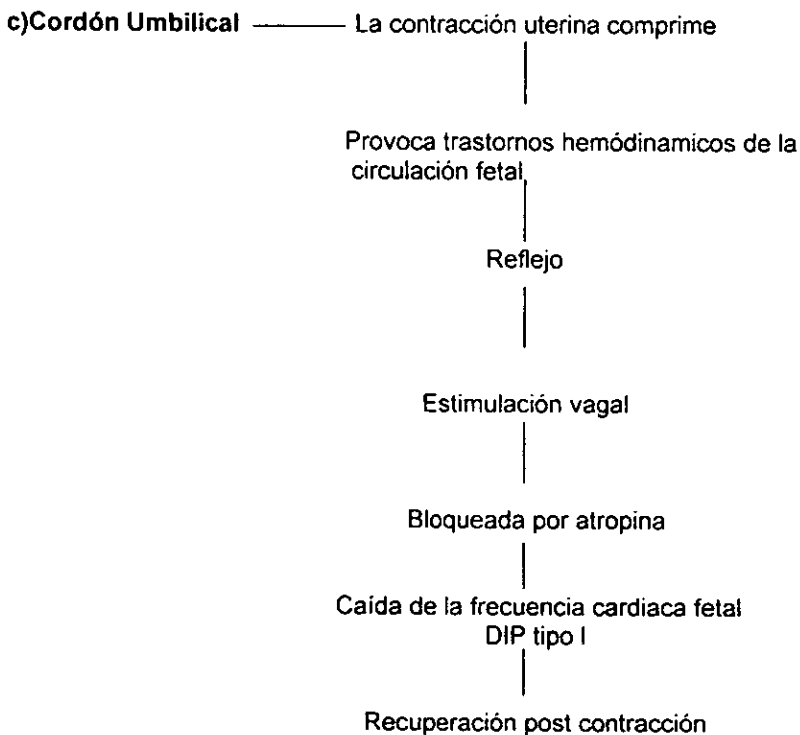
c)Cordón Umbilical — La contracción uterina comprime

Provoca trastornos hemódinamicos de la circulación fetal

Reflejo

Estimulación vagal

Bloqueada por atropina

Caída de la frecuencia cardiaca fetal
DIP tipo I

Recuperación post contracción